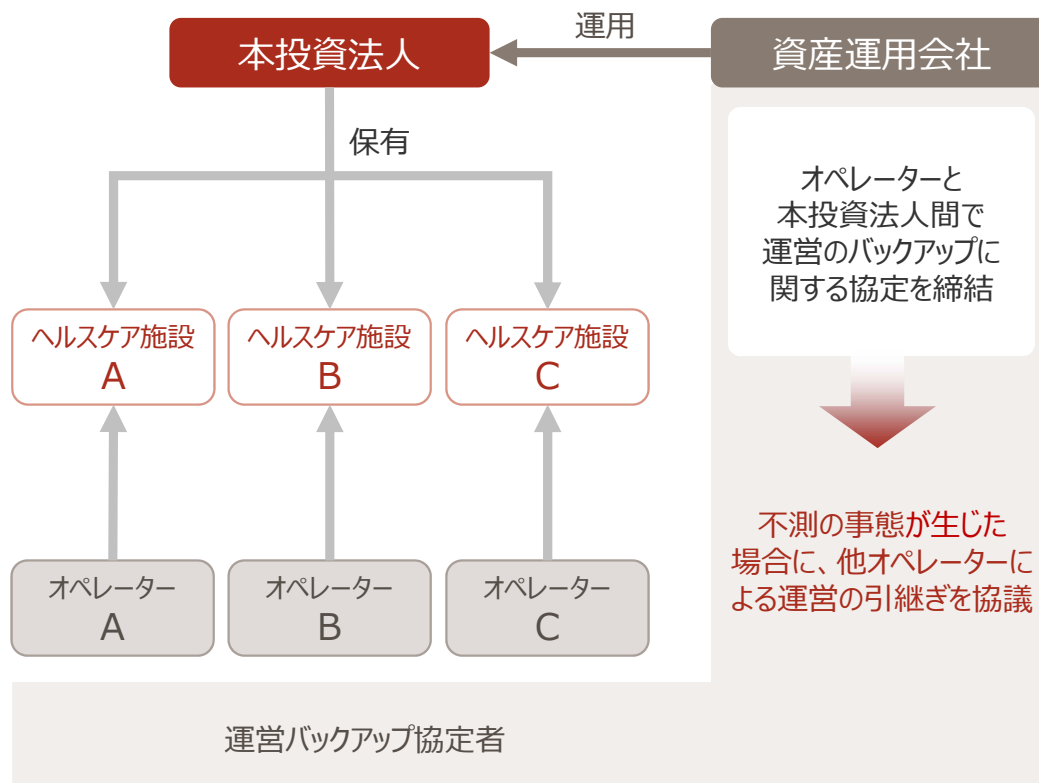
運用

本投資法人

資産運用会社

保有

オペレーターと本投資法人間で運営のバックアップに関する協定を締結

ヘルスケア施設 A

ヘルスケア施設 B

ヘルスケア施設 C

不測の事態が生じた場合に、他オペレーターによる運営の引継ぎを協議

オペレーター A

オペレーター B

オペレーター C

運営バックアップ協定者